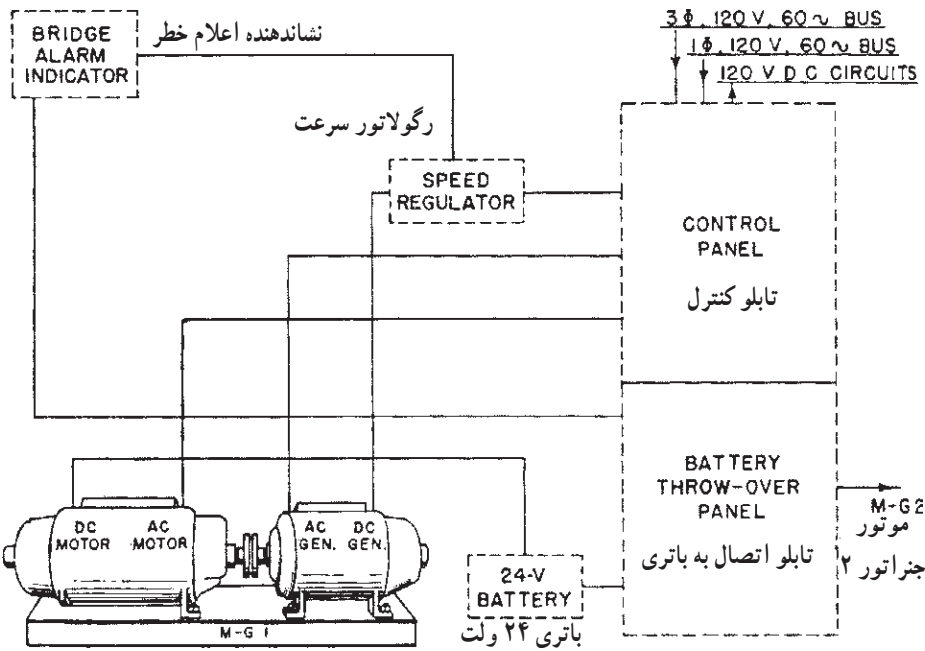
BRIDGE ALARM INDICATOR
نشاندهنده اعلام خطر

$3\phi$, 120 V, 60 ~ BUS
$1\phi$, 120 V, 60 ~ BUS
120 V D C CIRCUITS

رگولاتور سرعت
SPEED REGULATOR

CONTROL PANEL
تابلو کنترل

BATTERY THROW-OVER PANEL
تابلو اتصال به باتری

M-G 2
موتور
جنراتور ۲

DC MOTOR
AC MOTOR
AC GEN.
DC GEN.
M-G 1

24-V BATTERY
باتری ۲۴ ولت